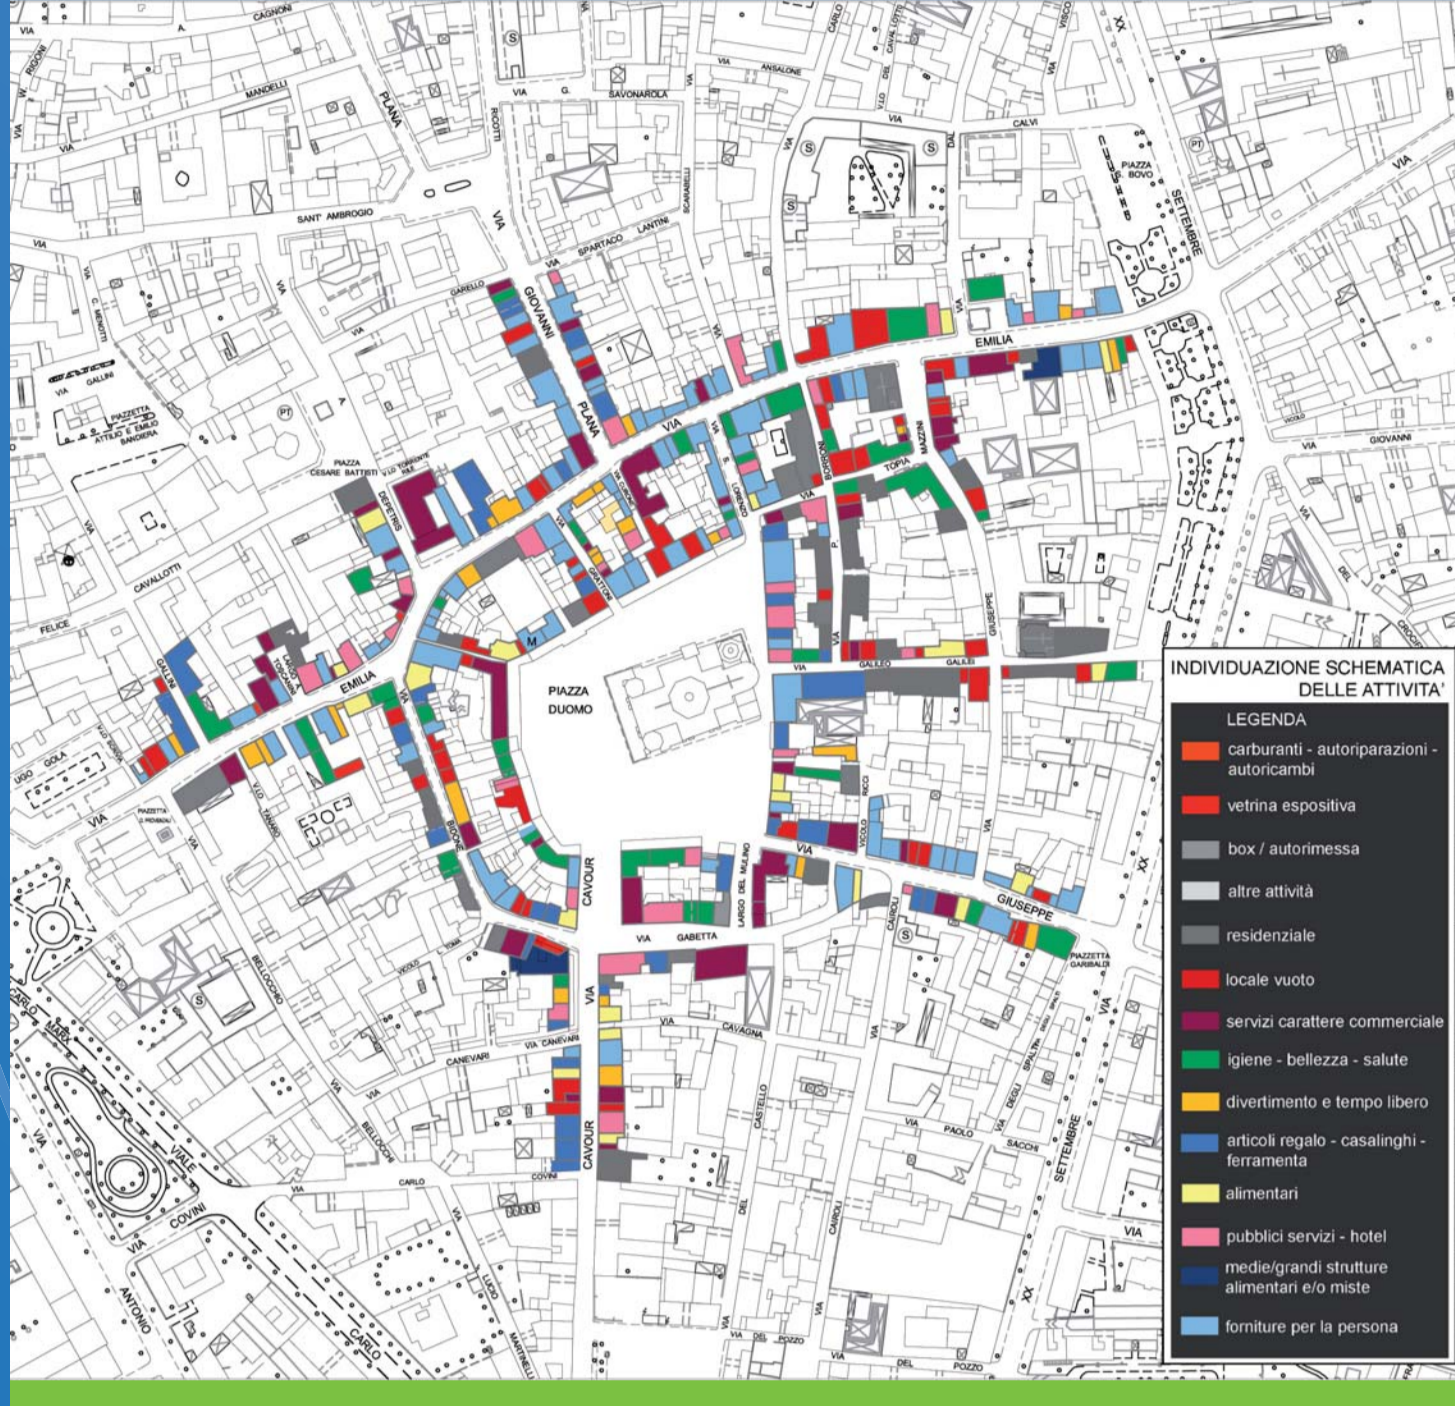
CAGNONI
VIA
W. RIGONI
MANDELLI
VIA
PIANA
VIA G. SAVONAROLA
RICOTTI
VIA ANSALONE
CARLO
V.LO DEL CAVAL LOTTI
VISCO
XX
VIA
CALVI
PIAZZA BOVO
SETTEMBRE
VIA
SANT' AMBROGIO
VIA
SPARTACO LANTINI
SCARABELLI
VIA
GARELLO
GIOVANNI
PIANA
VIA
EMILIA
VIA
C. MENOTTI
GALLINI
PIAZZETTA ATTILIO E EMILIO BANDIERA
VIA
PIAZZA CESARE BATTISTI
V.LO TORRENTE
DEPETRIS
VIA
VIA
S. LORENZO
BORSIERI
TOPIA
MAZZINI
VIA
GIOVANNI
VIA
CAVALLOTTI
FELICE
GALLINI
EMILIA
VIA
GRATTONI
M
P.
VIA
VIA GALILEO GALILEI
GIUSEPPE
VIA
PIAZZA DUOMO
INDIVIDUAZIONE SCHEMATICA DELLE ATTIVITA'
LEGENDA
carburanti - autoriparazioni - autoricambi
vetrina espositiva
box / autorimessa
altre attività
residenziale
locale vuoto
servizi carattere commerciale
igiene - bellezza - salute
divertimento e tempo libero
articoli regalo - casalinghi - ferramenta
alimentari
pubblici servizi - hotel
medie/grandi strutture alimentari e/o miste
forniture per la persona
UGO GOLA
VIA
PIAZZETTA
TANARO
BIDONE
CAVOUR
VIA GABETTA
LARGO DEL MULINO
VIA
VICOLO RICCI
CAIROLI
GIUSEPPE
XX
PIAZZETTA GARIBALDI
VIA
BELLOCCHIO
CARLO MARX
VIALE
VIA
CANEVARI
VIA CANEVARI
CAVOUR
VIA CAVAGNA
CASTELLO
DEL
VIA
PAOLO
SACCHI
DEGLI
SPALTI
SETTEMBRE
VIA
BELLOCCHIO
CARLO
COVINI
VIA
COVINI
VIA
ANTONIO
CARLO
MARTINELLI
LUCIO
VIA DEL POZZO
VIA DEL POZZO
CAIROLI
XX
VIA